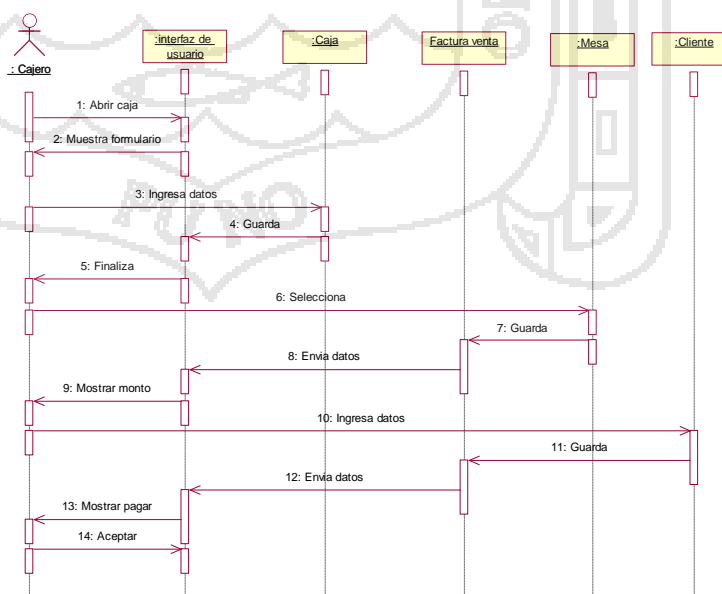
: Cajero

:interfaz de usuario

:Caja

Factura venta

:Mesa

:Cliente

1: Abrir caja

2: Muestra formulario

3: Ingresa datos

4: Guarda

5: Finaliza

6: Selecciona

7: Guarda

8: Envia datos

9: Mostrar monto

10: Ingresa datos

11: Guarda

12: Envia datos

13: Mostrar pagar

14: Aceptar